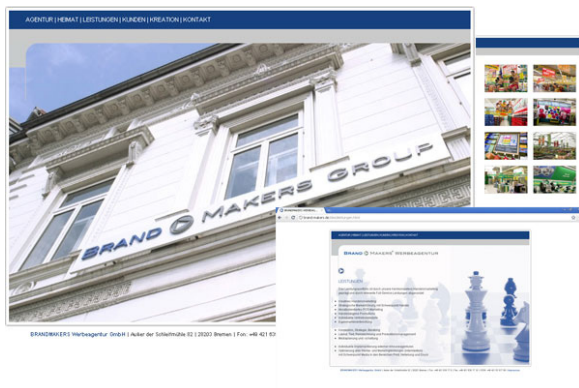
AGENTUR | HEIMAT | LEISTUNGEN | KUNDEN | KREATION | KONTAKT

BRAND MAKERS GROUP

BRANDMAKERS Werbeagentur GmbH | Auf der Schleifmühle 02 | 28203 Bremen | Fon: +49 421 83

BRAND MAKERS WERBEAGENTUR

LEISTUNGEN

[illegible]